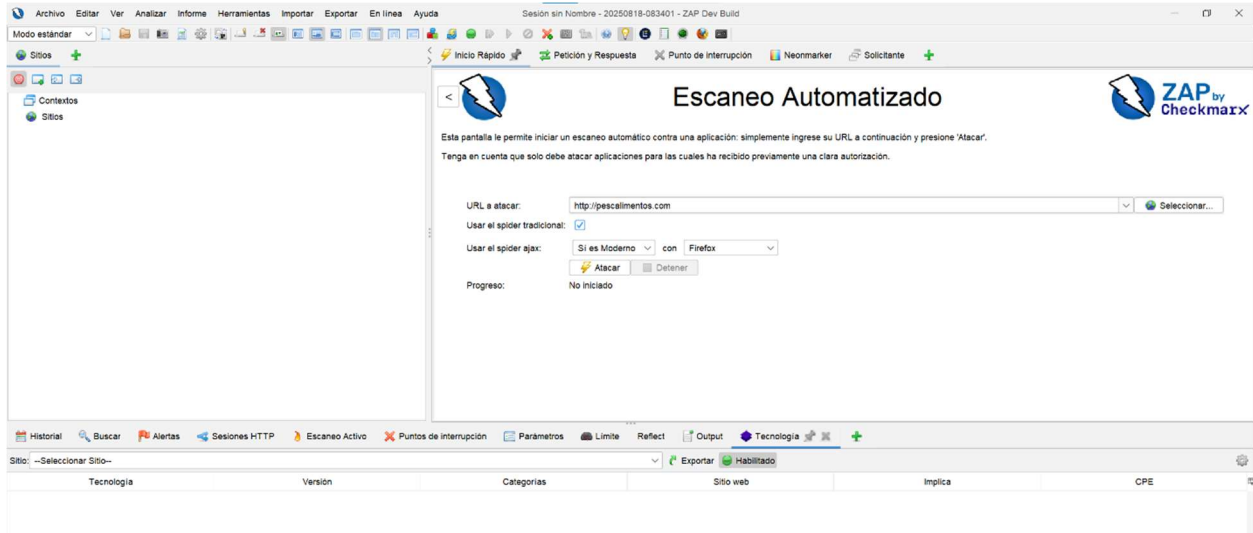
Archivo Editar Ver Analizar Informe Herramientas Importar Exportar En línea Ayuda

Sesión sin Nombre - 20250818-083401 - ZAP Dev Build

Modo estándar

Sitios

Inicio Rápido | Petición y Respuesta | Punto de interrupción | Neonmarker | Solicitante

Contextos
Sitios

Escaneo Automatizado

ZAP by Checkmarx

Esta pantalla le permite iniciar un escaneo automático contra una aplicación: simplemente ingrese su URL a continuación y presione 'Atacar'.

Tenga en cuenta que solo debe atacar aplicaciones para las cuales ha recibido previamente una clara autorización.

URL a atacar: http://pescalimentos.com Seleccionar...

Usar el spider tradicional:

Usar el spider ajax: Si es Moderno con Firefox

Atacar Detener

Progreso: No iniciado

Historial | Buscar | Alertas | Sesiones HTTP | Escaneo Activo | Puntos de interrupción | Parámetros | Límite | Reflect | Output | Tecnología

Sitio: --Seleccionar Sitio-- Exportar Habilitado

| Tecnología | Versión | Categorías | Sitio web | Implica | CPE |
|---|---|---|---|---|---|